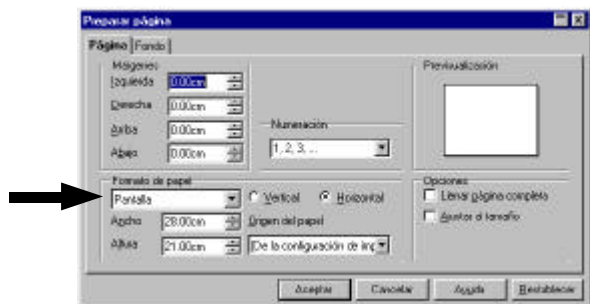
Preparar página

Página | Fondo

Márgenes
Izquierda 0.00cm
Derecha 0.00cm
Arriba 0.00cm
Abajo 0.00cm

Numeración
1, 2, 3, ...

Previsualización

Formato de papel
Pantalla
Vertical
Horizontal
Ancho 28.00cm
Altura 21.00cm
Origen del papel
De la configuración de imp

Opciones
Llenar página completa
Ajustar al tamaño

Aceptar
Cancelar
Ayuda
Restablecer